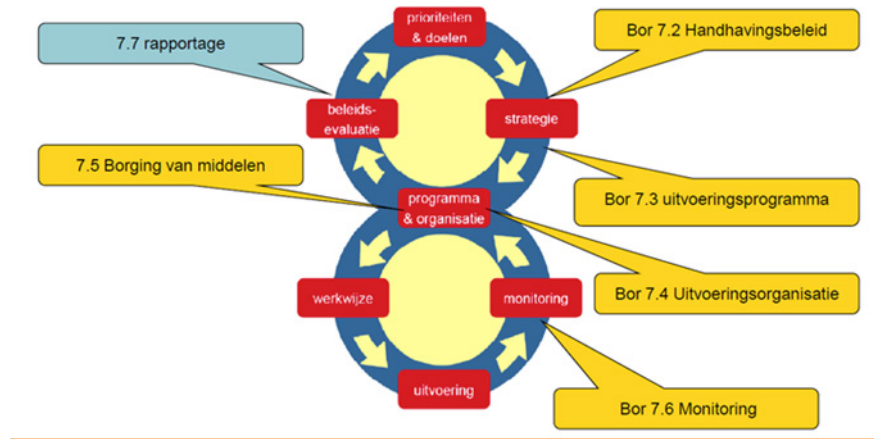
7.7 rapportage

prioriteiten & doelen

Bor 7.2 Handhavingsbeleid

beleids-evaluatie

strategie

7.5 Borging van middelen

programma & organisatie

Bor 7.3 uitvoeringsprogramma

werkwijze

monitoring

Bor 7.4 Uitvoeringsorganisatie

uitvoering

Bor 7.6 Monitoring